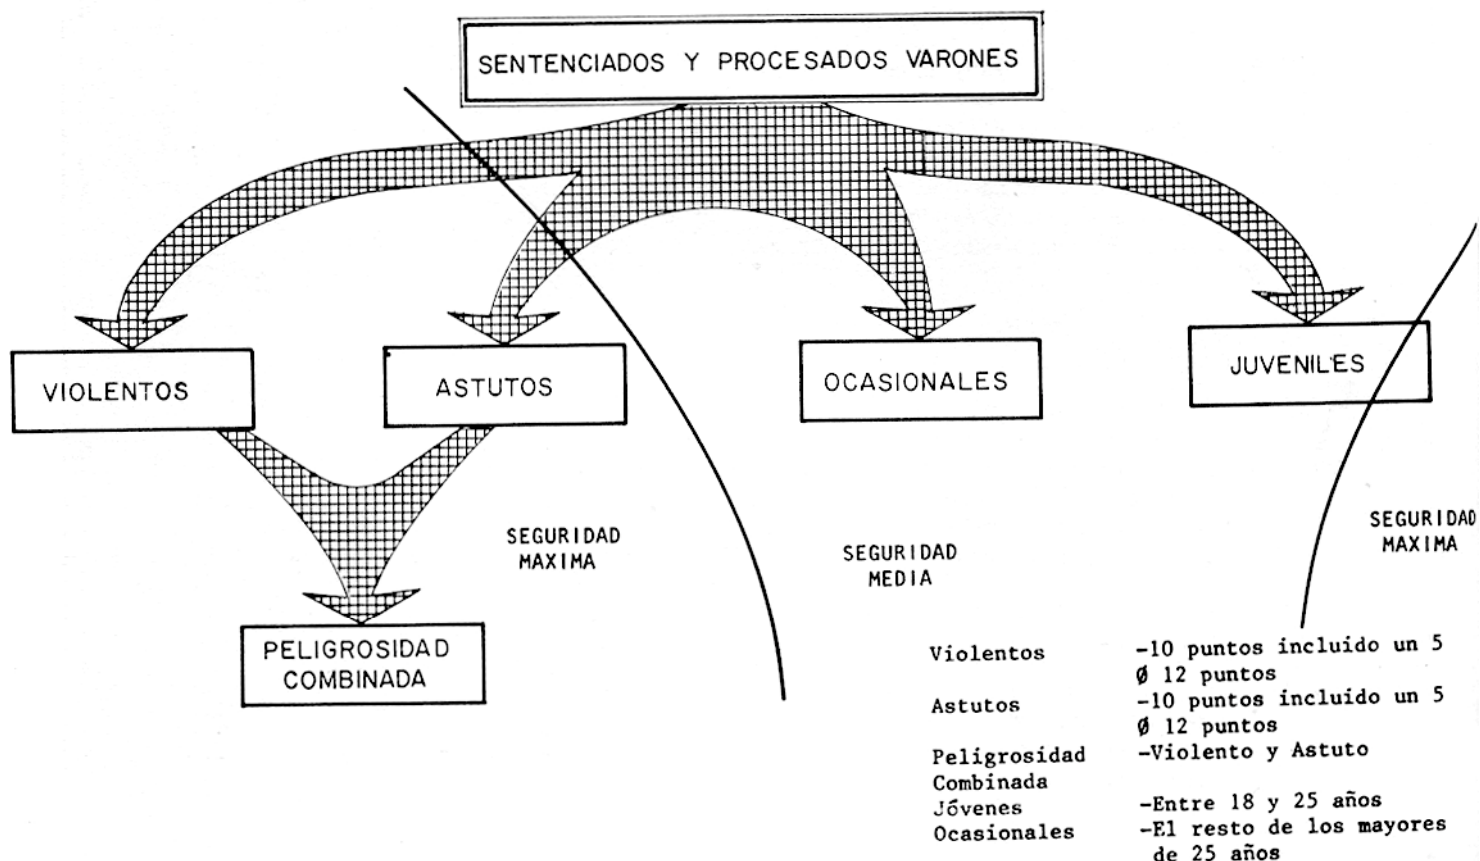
SENTENCIADOS Y PROCESADOS VARONES

VIOLENTOS

ASTUTOS

OCASIONALES

JUVENILES

SEGURIDAD MAXIMA

SEGURIDAD MEDIA

SEGURIDAD MAXIMA

PELIGROSIDAD COMBINADA

| | |
|---|---|
| Violentos | -10 puntos incluido un 5 ø 12 puntos |
| Astutos | -10 puntos incluido un 5 ø 12 puntos |
| Peligrosidad Combinada | -Violento y Astuto |
| Jóvenes | -Entre 18 y 25 años |
| Ocasionales | -El resto de los mayores de 25 años |